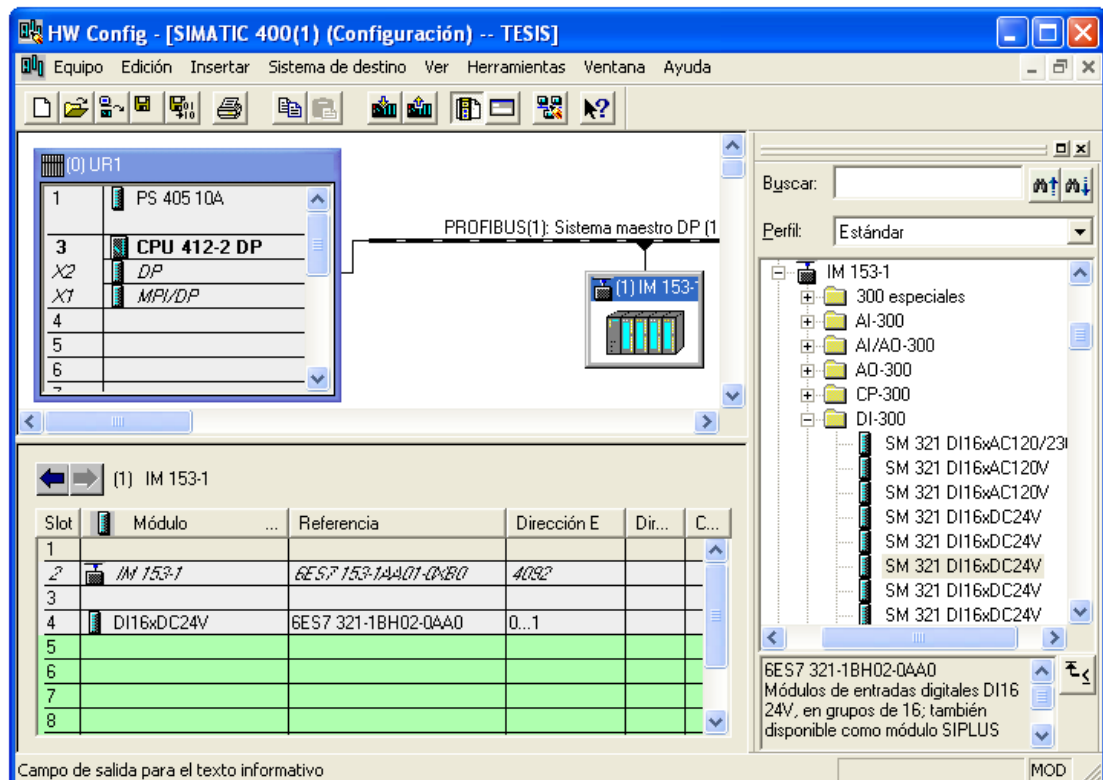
HW Config - [SIMATIC 400(1) (Configuración) -- TESIS]

Equipo Edición Insertar Sistema de destino Ver Herramientas Ventana Ayuda

(0) UR1

| | |
|---|---|
| 1 | PS 405 10A |
| 3 | CPU 412-2 DP |
| X2 | DP |
| X1 | MPI/DP |
| 4 | |
| 5 | |
| 6 | |

PROFIBUS(1): Sistema maestro DP (1

(1) IM 153-

Buscar:

Perfil: Estándar

IM 153-1
300 especiales
AI-300
AI/AO-300
AO-300
CP-300
DI-300
SM 321 DI16xAC120/23
SM 321 DI16xAC120V
SM 321 DI16xAC120V
SM 321 DI16xDC24V
SM 321 DI16xDC24V
SM 321 DI16xDC24V
SM 321 DI16xDC24V
SM 321 DI16xDC24V

(1) IM 153-1

| Slot | Módulo ... | Referencia | Dirección E | Dir... | C... |
|---|---|---|---|---|---|
| 1 | | | | | |
| 2 | IM 153-1 | 6ES7 153-1AA01-0XB0 | 4092 | | |
| 3 | | | | | |
| 4 | DI16xDC24V | 6ES7 321-1BH02-0AA0 | 0...1 | | |
| 5 | | | | | |
| 6 | | | | | |
| 7 | | | | | |
| 8 | | | | | |

6ES7 321-1BH02-0AA0
Módulos de entradas digitales DI16 24V, en grupos de 16; también disponible como módulo SIPLUS

Campo de salida para el texto informativo

MOD